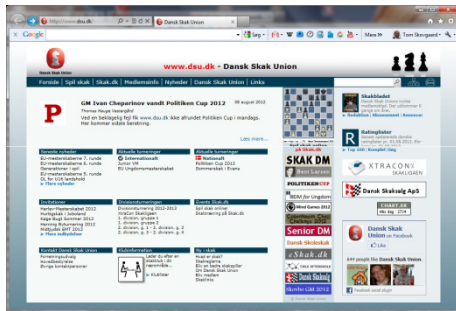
http://www.dsu.dk | Dansk Skak Union

Google | Søg | Mere | Tom Skovgaard

Dansk Skak Union

www.dsu.dk - Dansk Skak Union

Forside | Spil skak | Skak.dk | Medlemsinfo | Nyheder | Dansk Skak Union | Links

P

GM Ivan Cheparinov vandt Politiken Cup 2012

20 august 2012

Thomas Hauge Heinsfelt

Ved en beklagelig fejl fik www.dsu.dk ikke afrundet Politiken Cup i mandags. Her kommer omtale beretning.

Læs mere...

Seneste nyheder

EU-mesterskaberne 7. runde
EU-mesterskaberne 6. runde
Generalforsamlinger i april
EU-mesterskaberne 5. runde
DL for U-landshold
» Flere nyheder

Aktuelle turneringer

Internationalt
Junior VM
EU Ungdomsmesterskabet

Aktuelle turneringer

Nationalt
Politiken Cup 2012
Sommerskak i Evans

Skoleturneringer

Herlev-Mesterskabet 2012
Hurtigskak i Jobsland
Køge Bugt Sommer 2012
Hvidovre Open 2012
Midtjyske BMT 2012
» Flere turneringer

Divisionsturneringen

Divisionsturnering 2012-2013
Xtracon Skakligaen
1. division, gruppe 1
1. division, gruppe 2
2. division, g. 1 - 2. division, g. 2
3. division, g. 1 - 3. division, g. 2

Events Skak.dk

Spil skak online
Skakturnering på Skak.dk

Kontakt Dansk Skak Union

Forretningsudvalg
Hovedbestyrelse
Øvrige kontaktpersoner

Klubinformation

Leder du efter en skakklub i dit nærområde...
» Klubfinder

Ny i skak

Hvad er skak?
Skakreglerne
Bliv en bedre skakspiller
Om Dansk Skak Union
Bliv medlem
Skakinfo

Skakbladet

Ratinglister

» Top 100 | Komplet liste

på Skak.dk

SKAK DM

Bent Larsen

POLITIKEN CUP

XTRACON SKAKLIGAEN

Dansk Skaksalg ApS

Senior DM

Dansk Skakskole

eSkak.dk

CHART.DK

Dansk Skak Union on Facebook

Like

Facebook social plugin